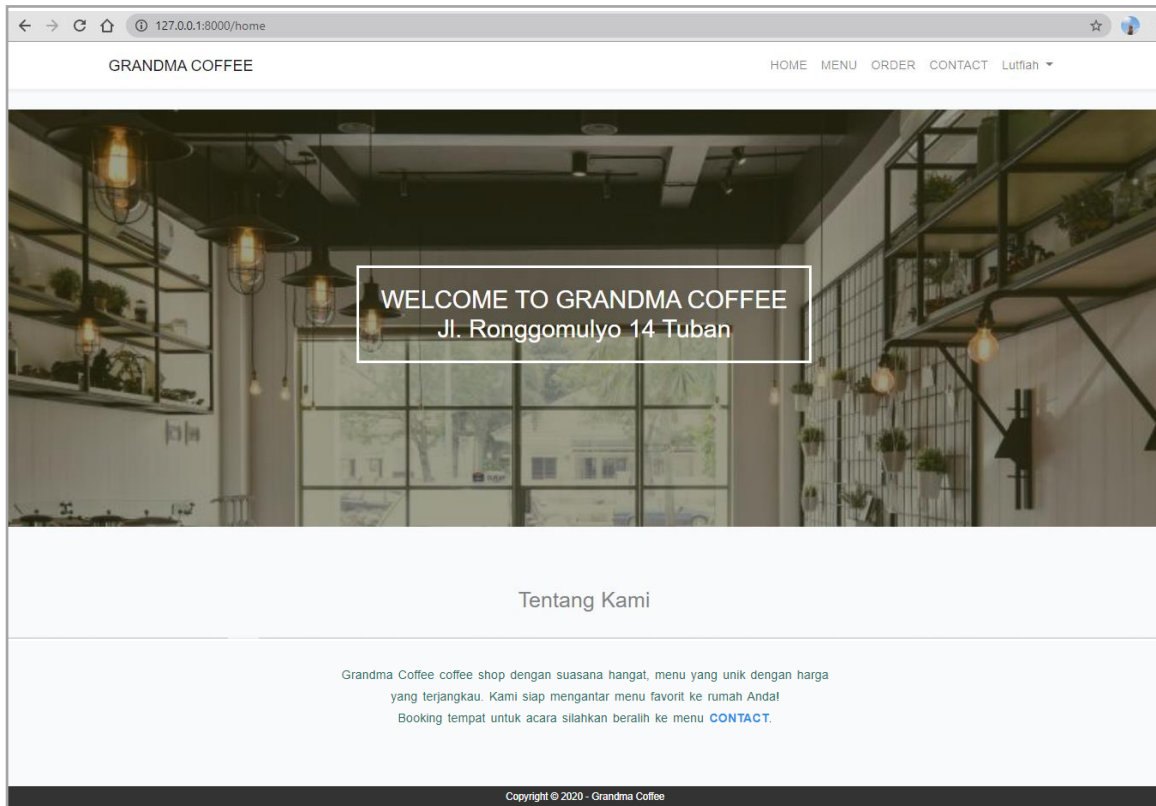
127.0.0.1:8000/home

GRANDMA COFFEE

HOME MENU ORDER CONTACT Lutfiah

WELCOME TO GRANDMA COFFEE
Jl. Ronggomulyo 14 Tuban

Tentang Kami

Grandma Coffee coffee shop dengan suasana hangat, menu yang unik dengan harga yang terjangkau. Kami siap mengantar menu favorit ke rumah Anda!
Booking tempat untuk acara silahkan beralih ke menu CONTACT.

Copyright © 2020 - Grandma Coffee